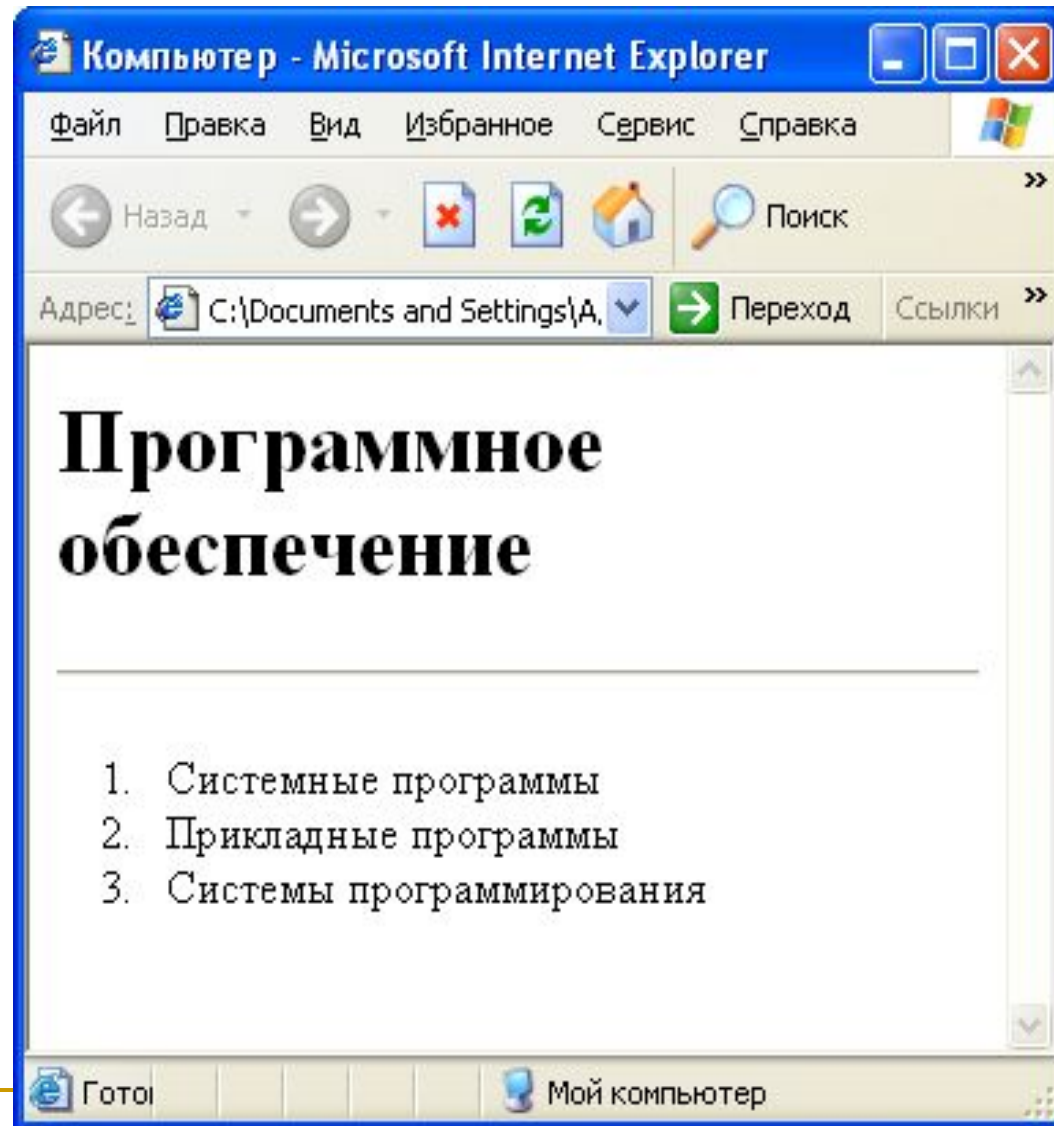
Компьютер - Microsoft Internet Explorer

Файл Правка Вид Избранное Сервис Справка

Назад Поиск

Адрес: C:\Documents and Settings\A. Переход Ссылки

# Программное обеспечение

1. Системные программы
2. Прикладные программы
3. Системы программирования

Готов Мой компьютер